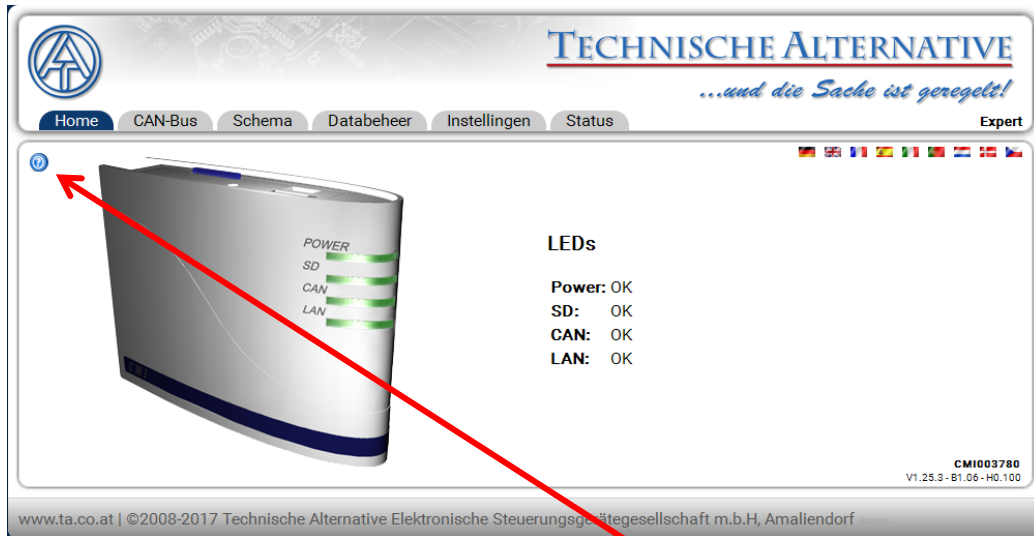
TECHNISCHE ALTERNATIVE
...und die Sache ist geregelt!

Home CAN-Bus Schema Databeheer Instellingen Status

Expert

POWER
SD
CAN
LAN

LEDs

| | |
|---|---|
| Power: | OK |
| SD: | OK |
| CAN: | OK |
| LAN: | OK |

CMI003780
V1.25.3 - B1.06 - H0.100

www.ta.co.at | ©2008-2017 Technische Alternative Elektronische Steuerungsgerätegesellschaft m.b.H, Amaliendorf